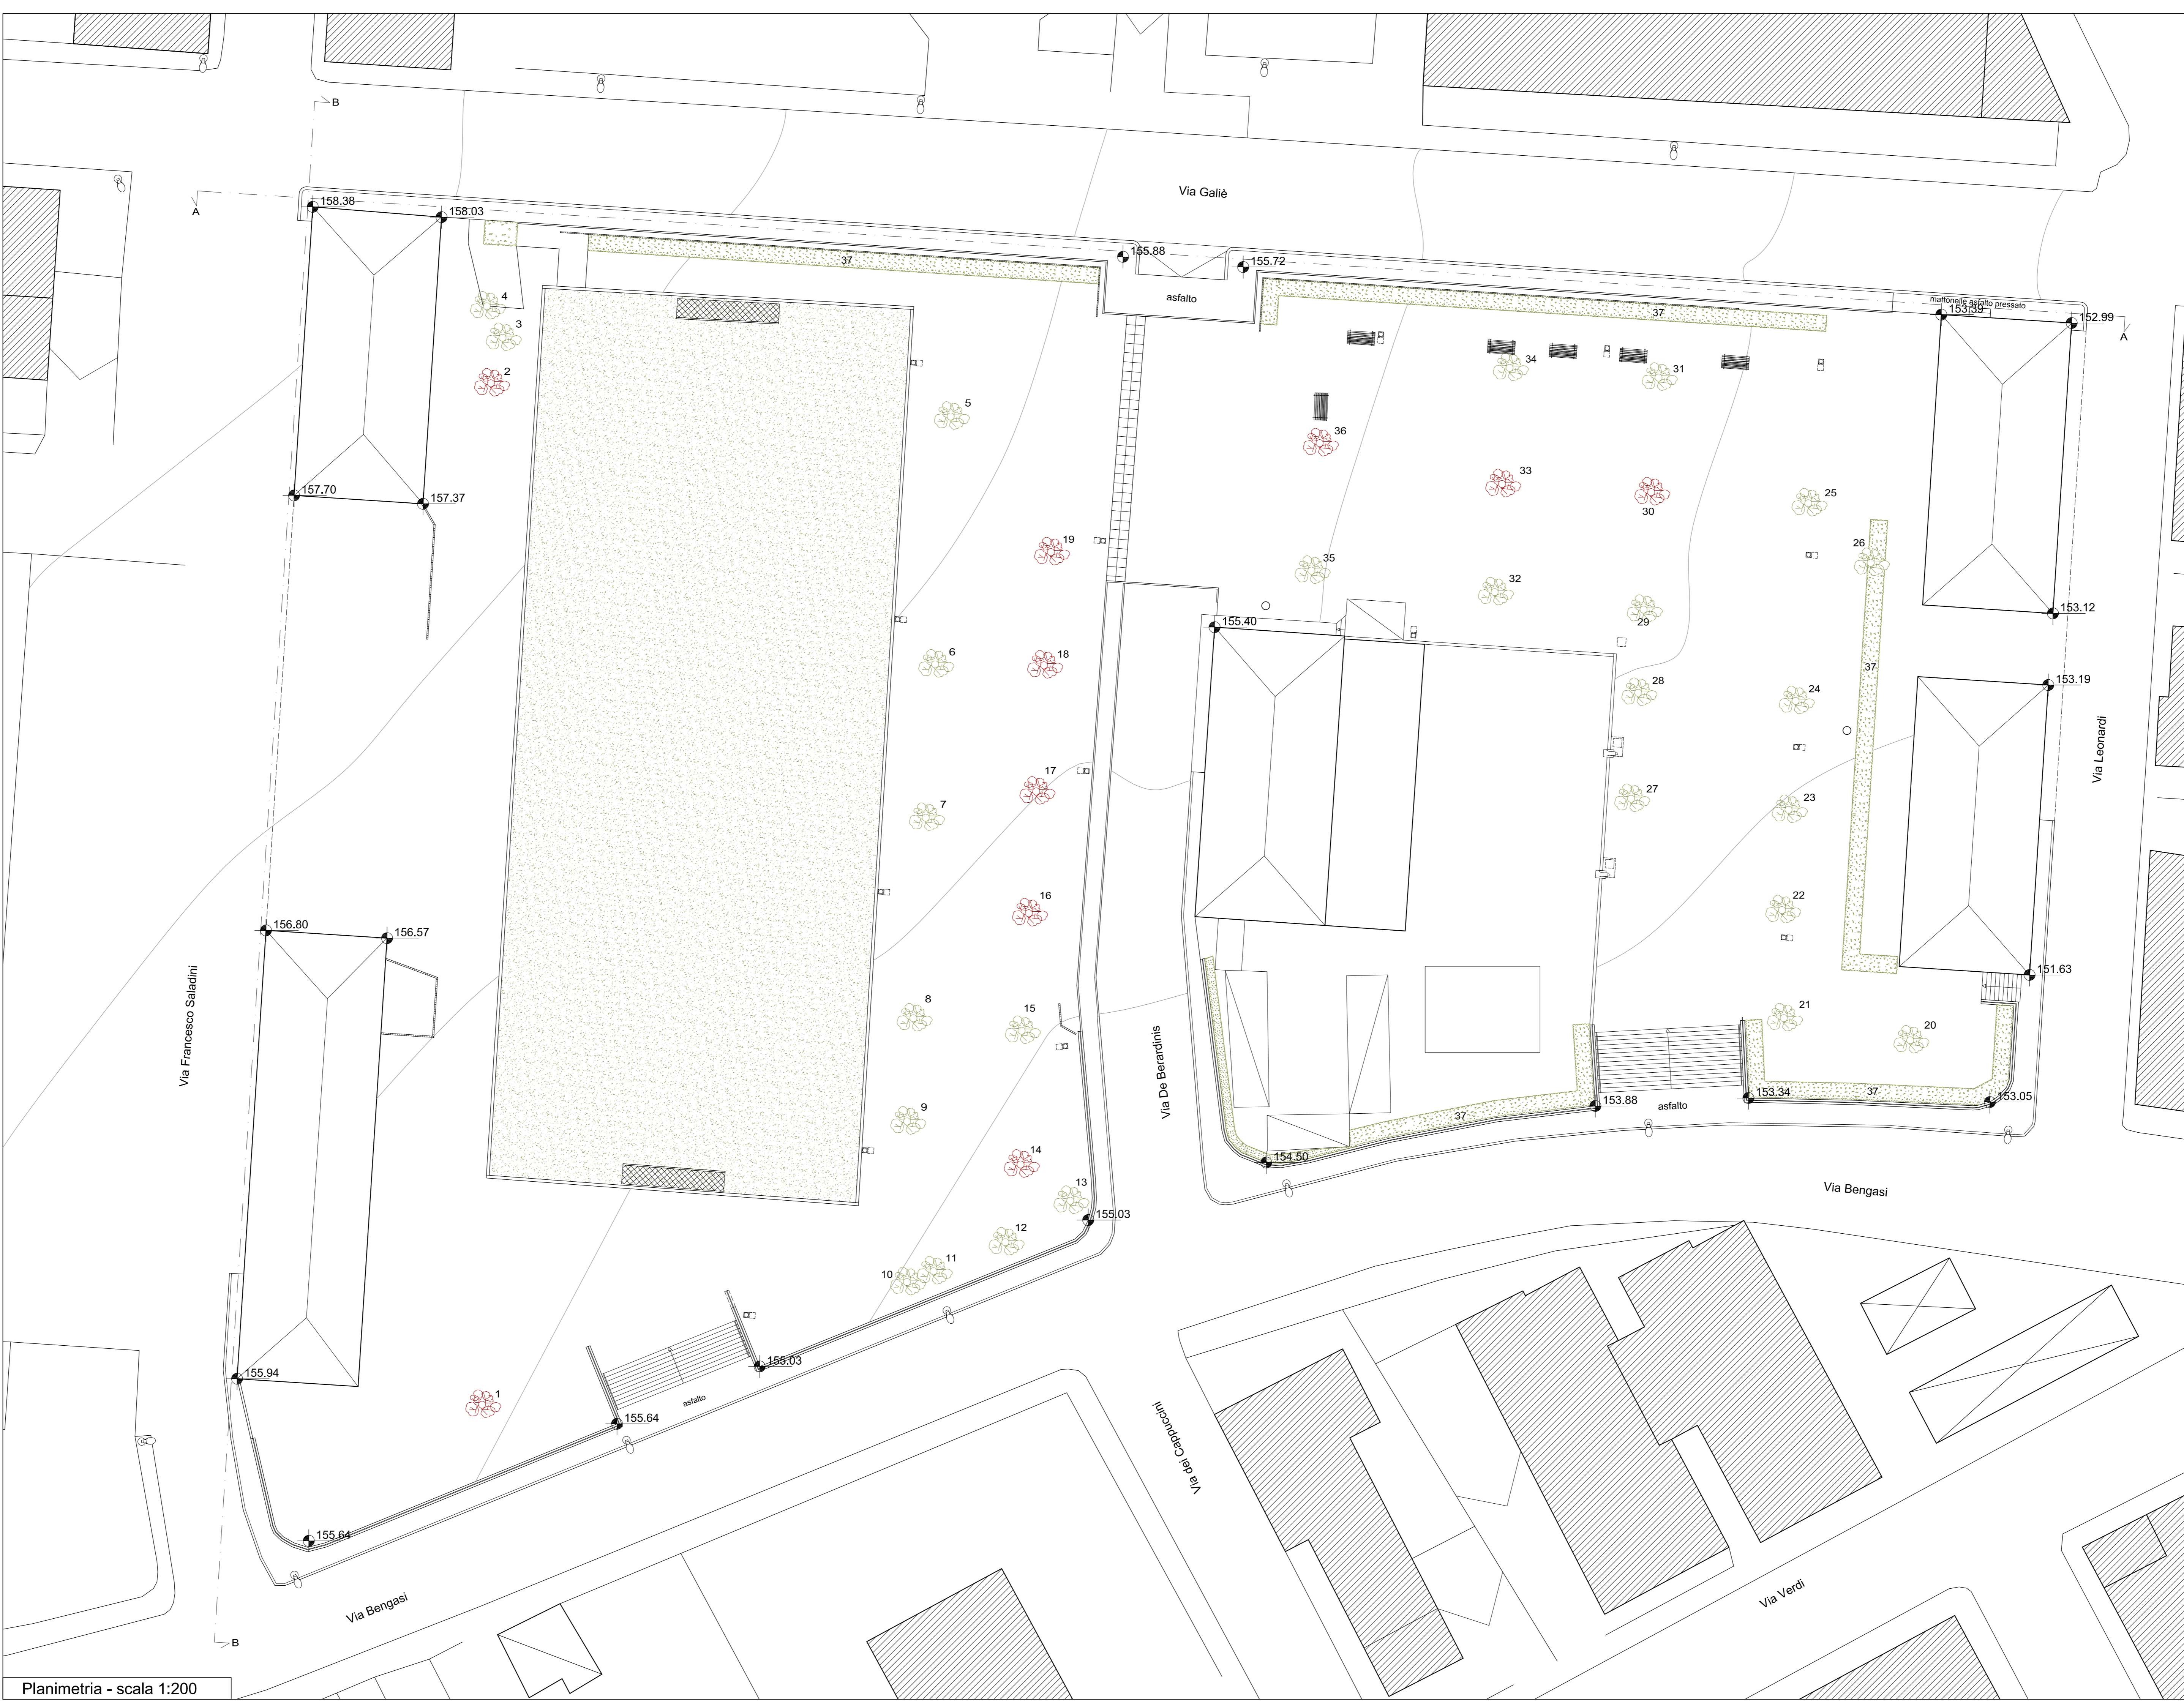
B
A
Via Galiè
158.38
158.03
37
155.88
155.72
asfalto
37
mattonelle asfalto pressato
153.39
152.99
A
4
3
2
5
34
31
36
33
30
25
157.70
157.37
19
35
32
29
26
155.40
153.12
6
18
28
24
37
153.19
Via Leonardi
17
7
27
23
16
22
156.80
156.57
151.63
8
15
21
20
Via Francesco Saladini
Via De Berardinis
9
37
153.88
asfalto
153.34
37
153.05
14
154.50
13
155.03
Via Bengasi
12
11
10
155.03
155.94
1
155.64
asfalto
Via dei Cappuccini
155.64
Via Bengasi
Via Verdi
B
Planimetria - scala 1:200